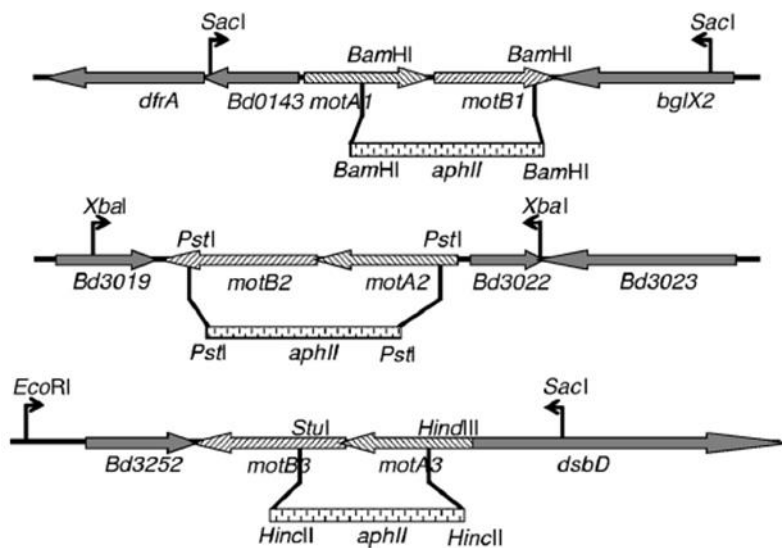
SacI
SacI
BamHI
BamHI
dfrA
Bd0143
motA1
motB1
bglX2
BamHI
aphII
BamHI

XbaI
XbaI
PstI
PstI
Bd3019
motB2
motA2
Bd3022
Bd3023
PstI
aphII
PstI

EcoRI
SacI
StuI
HindIII
Bd3252
motB3
motA3
dsbD
HincII
aphII
HincII